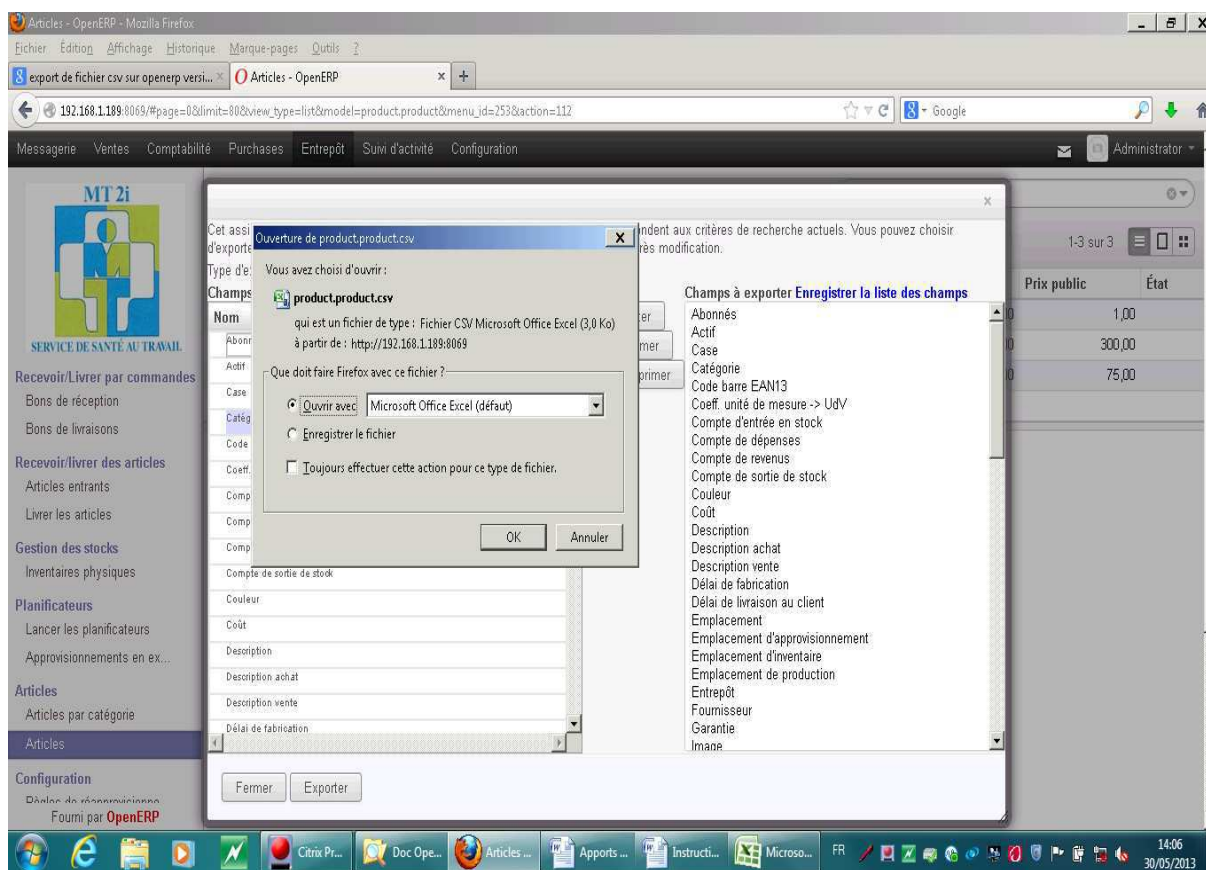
Articles - OpenERP - Mozilla Firefox

Fichier Édition Affichage Historique Marque-pages Outils ?

export de fichier csv sur openerp versi... × Articles - OpenERP × +

192.168.1.189:8069/#page=0&limit=80&view_type=list&model=product.product&menu_id=253&action=112

Google

Messagerie Ventes Comptabilité Purchases Entrepôt Suivi d'activité Configuration

Administrator

MT 2i

SERVICE DE SANTÉ AU TRAVAIL

Recevoir/Livrer par commandes
Bons de réception
Bons de livraisons
Recevoir/livrer des articles
Articles entrants
Livrer les articles
Gestion des stocks
Inventaires physiques
Planificateurs
Lancer les planificateurs
Approvisionnements en ex...
Articles
Articles par catégorie
Articles
Configuration
Règles de réapprovisionne
Fourni par OpenERP

1-3 sur 3

| Prix public | État |
|---|---|
| 1,00 | |
| 300,00 | |
| 75,00 | |

Cet assi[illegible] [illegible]ndent aux critères de recherche actuels. Vous pouvez choisir d'exporte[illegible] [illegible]rès modification.

Type d'e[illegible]

Champs

Nom

Abonr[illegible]
Actif
Case
Catég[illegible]
Code
Coeff.
Comp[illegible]
Comp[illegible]
Comp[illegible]
Compte de sortie de stock
Couleur
Coût
Description
Description achat
Description vente
Délai de fabrication

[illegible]ter
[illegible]mer
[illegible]primer

Champs à exporter Enregistrer la liste des champs

Abonnés
Actif
Case
Catégorie
Code barre EAN13
Coeff. unité de mesure -> UdV
Compte d'entrée en stock
Compte de dépenses
Compte de revenus
Compte de sortie de stock
Couleur
Coût
Description
Description achat
Description vente
Délai de fabrication
Délai de livraison au client
Emplacement
Emplacement d'approvisionnement
Emplacement d'inventaire
Emplacement de production
Entrepôt
Fournisseur
Garantie
Image

Fermer Exporter

Ouverture de product.product.csv

Vous avez choisi d'ouvrir :

product.product.csv

qui est un fichier de type : Fichier CSV Microsoft Office Excel (3,0 Ko)
à partir de : http://192.168.1.189:8069

Que doit faire Firefox avec ce fichier ?

Ouvrir avec Microsoft Office Excel (défaut)

Enregistrer le fichier

Toujours effectuer cette action pour ce type de fichier.

OK Annuler

Citrix Pr... Doc Ope... Articles ... Apports ... Instructi... Microso... FR 14:06 30/05/2013